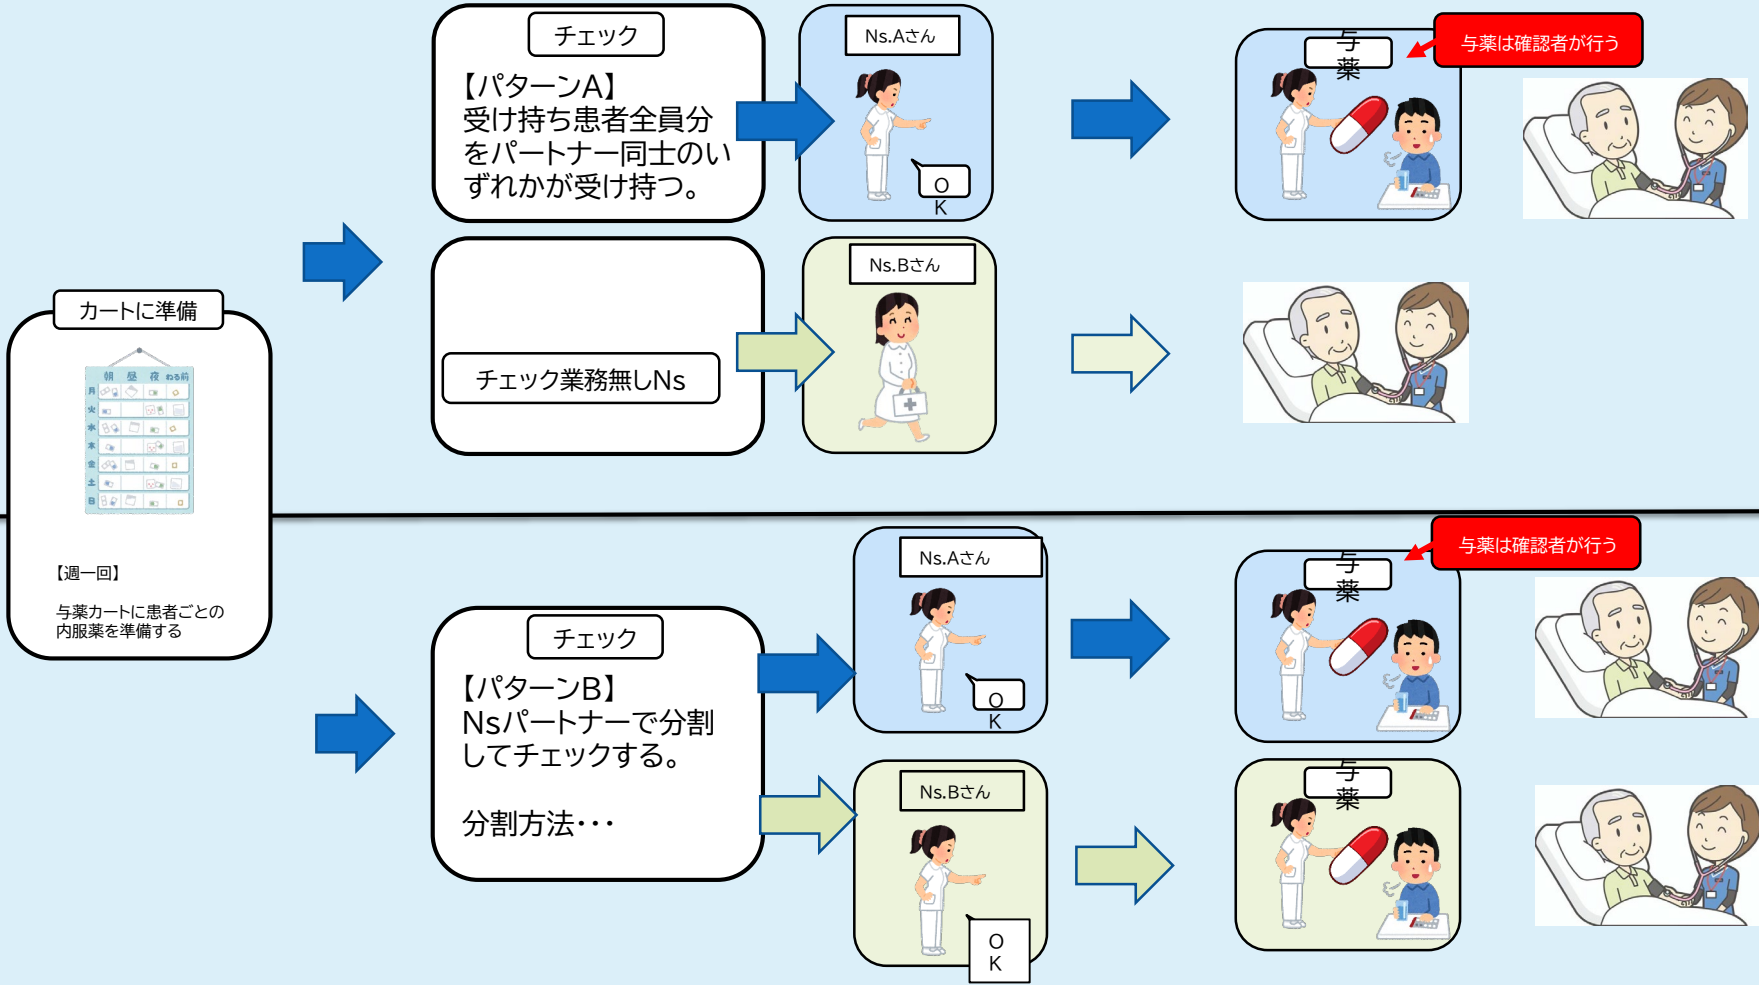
カートに準備

朝 昼 夜 ねる前
月
火
水
木
金
土
日

【週一回】

与薬カートに患者ごとの内服薬を準備する

チェック

【パターンA】
受け持ち患者全員分をパートナー同士のいずれかが受け持つ。

Ns.Aさん

OK

与薬

与薬は確認者が行う

チェック業務無しNs

Ns.Bさん

チェック

【パターンB】
Nsパートナーで分割してチェックする。

分割方法･･･

Ns.Aさん

OK

与薬

与薬は確認者が行う

Ns.Bさん

OK

与薬